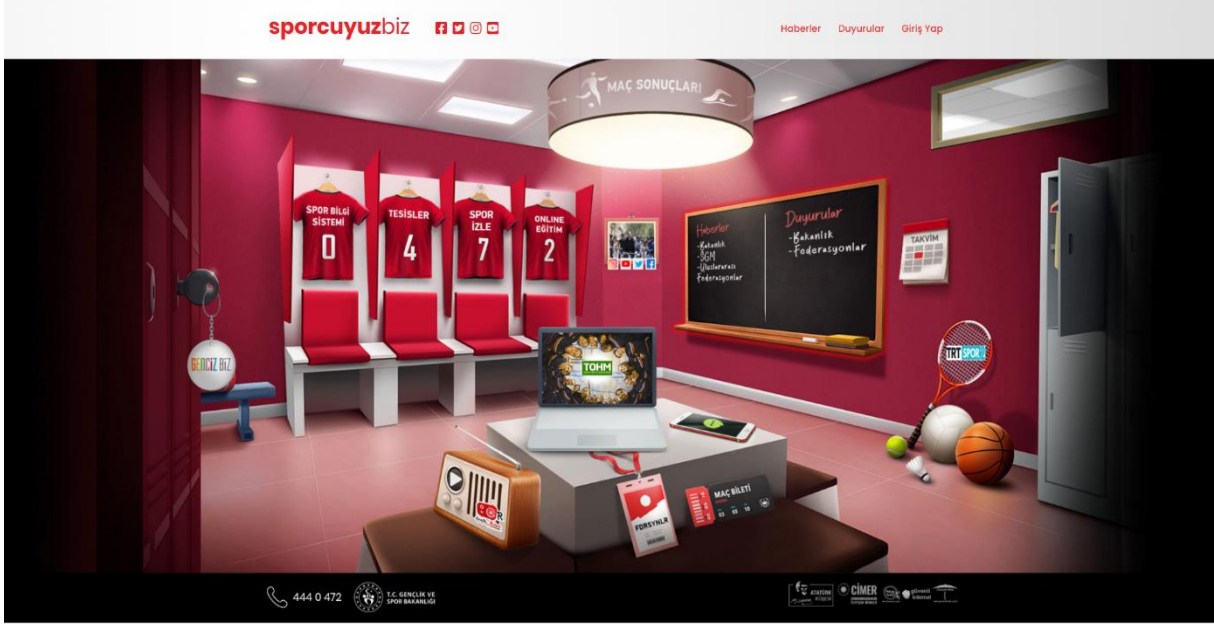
sporcuyuzbiz

Haberler Duyurular Giriş Yap

MAÇ SONUÇLARI

SPOR BİLGİ SİSTEMİ 0

TESİSLER 4

SPOR İZLE 7

ONLINE EĞİTİM 2

Haberler
-Bakanlık
-SGM
-Uluslararası Federasyonlar

Duyurular
-Bakanlık
-Federasyonlar

TAKVİM

GENÇİZ BİZ

TOHM

TRT SPOR

FDRSYNLR

MAÇ BİLETİ

444 0 472

T.C. GENÇLİK VE SPOR BAKANLIĞI

ATATÜRK

CİMER